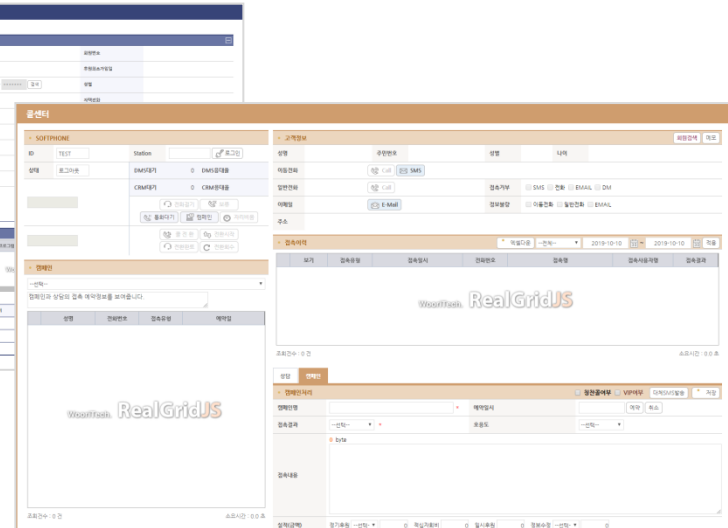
회원번호
주민등록번호
성명
콜센터
SOFTPHONE
ID TEST
Station
로그인
상태 로그아웃
DMS대기 0 DMS접대율
CRM대기 0 CRM접대율
전화걸기 돌리기
통화대기 협의
보류
캠페인
--선택--
캠페인과 상담의 접속 예약정보를 보여줍니다
성명
전화번호
접촉유형
예약일
WooriTech. RealGridJS
조회건수 : 0 건
소요시간 : 0.0 초
고객정보
회원검색
메모
성명
주민번호
성별
나이
이동전화
Call
SMS
일반전화
Call
접촉거부
SMS
전화
EMAIL
DM
이메일
E-Mail
접촉불량
이동전화
일반전화
EMAIL
주소
접촉이력
작업자명
--전체--
2019-10-10
2019-10-10
적용
모기
접촉유형
접촉일시
전화번호
접촉명
접촉사원자명
접촉결과
WooriTech. RealGridJS
조회건수 : 0 건
소요시간 : 0.0 초
상담
캠페인
캠페인처리
정찬콜여부
VIP여부
대체SMS발송
저장
캠페인명
예약일시
예약
취소
접촉결과
--선택--
호응도
--선택--
접촉내용
0 byte
실적(금액)
정기후원
--선택--
0
학십저회비
0
일시후원
0
정보수정
--선택--
0